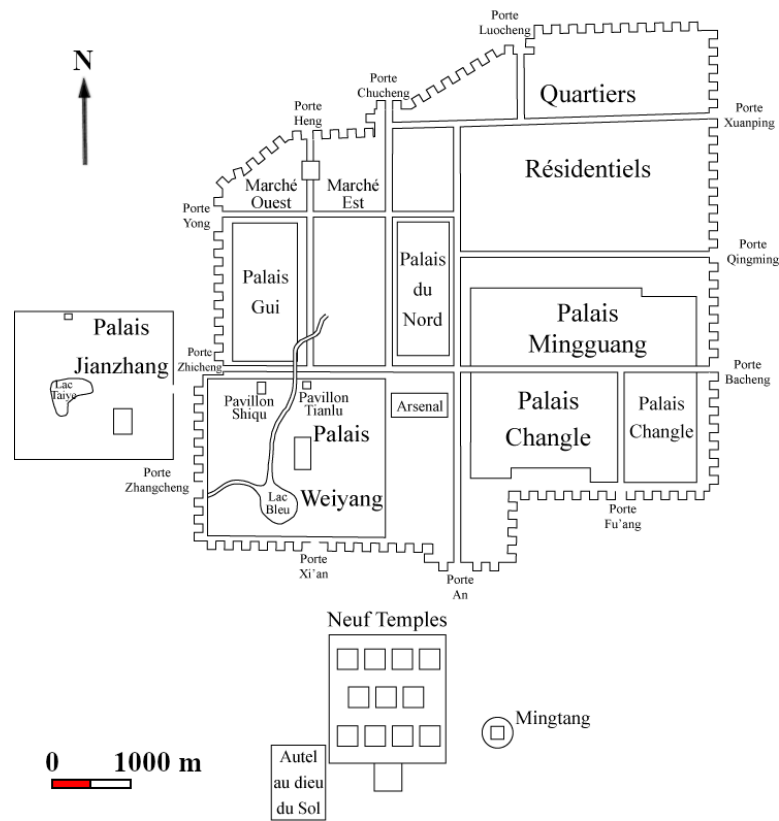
N

Porte Luocheng

Porte Chucheng

Porte Heng

Quartiers

Porte Xuanping

Résidentiels

Marché Ouest

Marché Est

Porte Yong

Porte Qingming

Palais Gui

Palais du Nord

Palais Mingguang

Palais Jianzhang

Lac Taiye

Porte Zhicheng

Porte Bacheng

Pavillon Shiqu

Pavillon Tianlu

Arsenal

Palais Changle

Palais Changle

Palais Weiyang

Porte Zhangcheng

Lac Bleu

Porte Fu'ang

Porte Xi'an

Porte An

Neuf Temples

Mingtang

0 1000 m

Autel au dieu du Sol